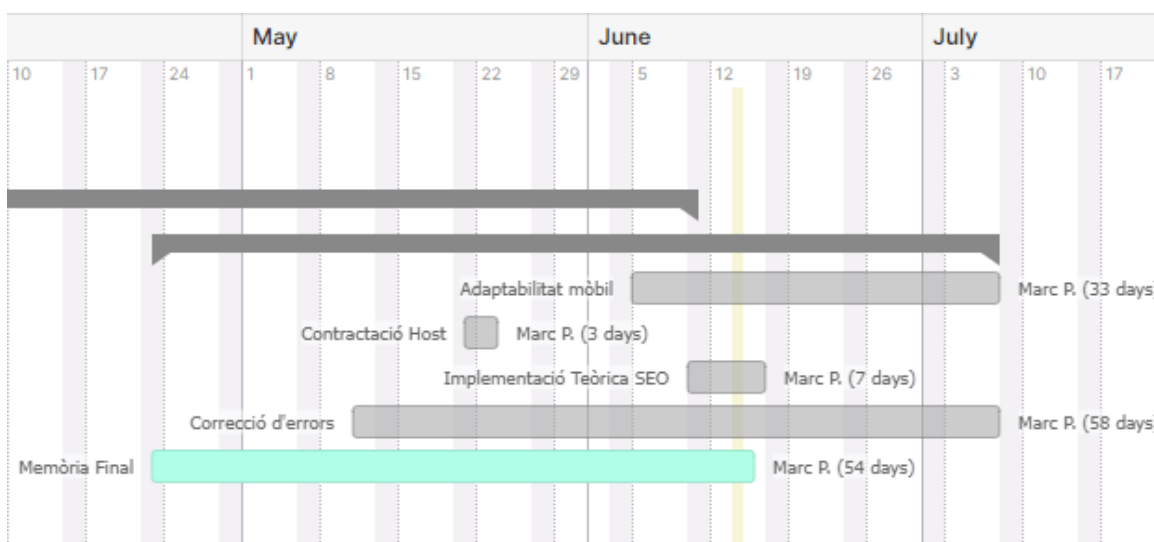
May June July

10 17 24 1 8 15 22 29 5 12 19 26 3 10 17

Adaptabilitat mòbil Marc P. (33 days

Contractació Host Marc P. (3 days)

Implementació Teòrica SEO Marc P. (7 days)

Correcció d'errors Marc P. (58 days

Memòria Final Marc P. (54 days)